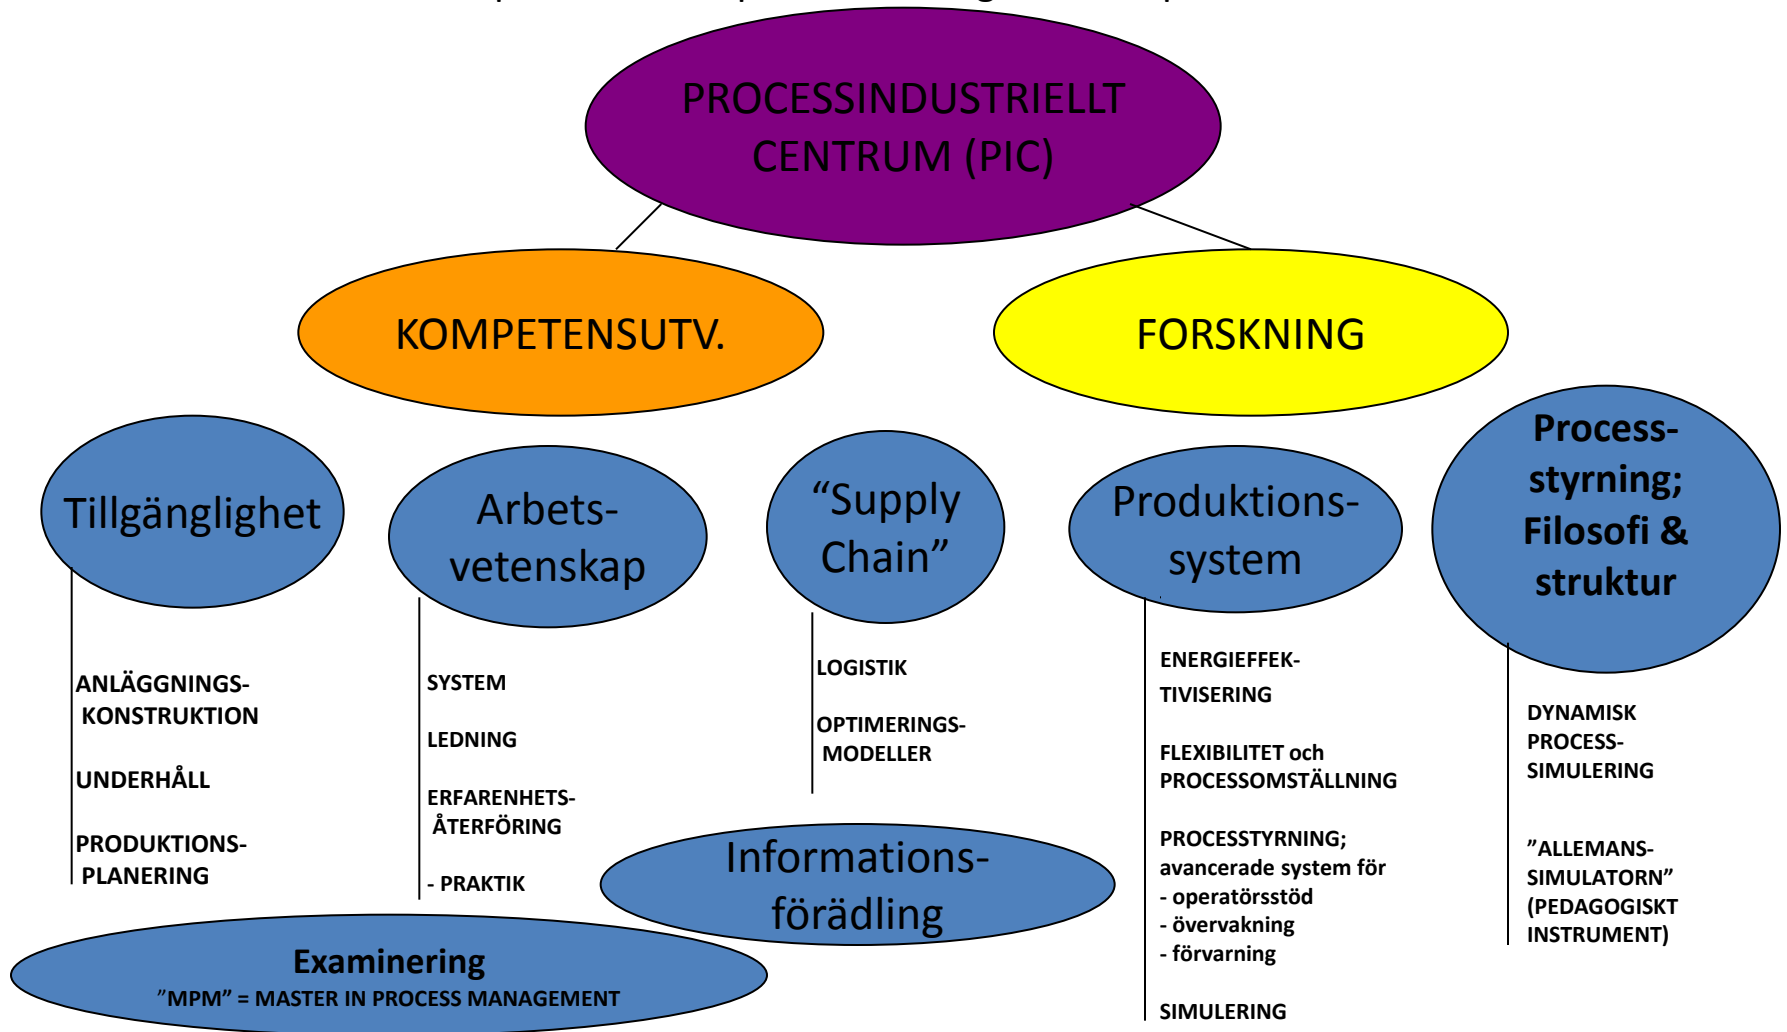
PROCESSINDUSTRIELLT CENTRUM (PIC)

KOMPETENSUTV.

FORSKNING

Tillgänglighet

ANLÄGGNINGS- KONSTRUKTION

UNDERHÅLL

PRODUKTIONS- PLANERING

Arbets- vetenskap

SYSTEM

LEDNING

ERFARENHETS- ÅTERFÖRING

- PRAKTIK

"Supply Chain"

LOGISTIK

OPTIMERINGS- MODELLER

Informations- förädling

Produktions- system

ENERGIEFFEK- TIVISERING

FLEXIBILITET och PROCESSOMSTÄLLNING

PROCESSTYRNING; avancerade system för
- operatörsstöd
- övervakning
- förvarning

SIMULERING

Process- styrning; Filosofi & struktur

DYNAMISK PROCESS- SIMULERING

"ALLEMANS- SIMULATORN" (PEDAGOGISKT INSTRUMENT)

Examinering
"MPM" = MASTER IN PROCESS MANAGEMENT